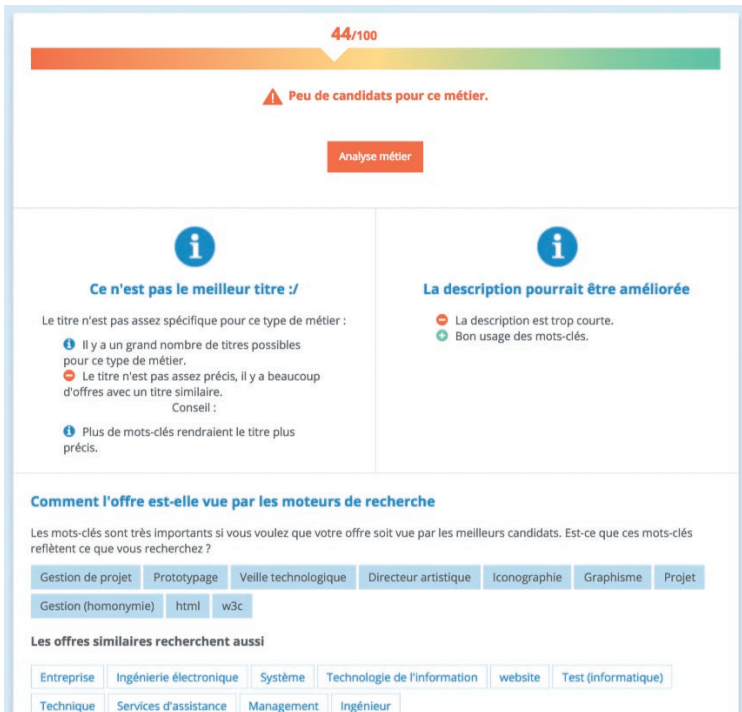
44/100

Peu de candidats pour ce métier.

Analyse métier

Ce n'est pas le meilleur titre :/

Le titre n'est pas assez spécifique pour ce type de métier :

Il y a un grand nombre de titres possibles pour ce type de métier.
Le titre n'est pas assez précis, il y a beaucoup d'offres avec un titre similaire.
Conseil :

Plus de mots-clés rendraient le titre plus précis.

La description pourrait être améliorée

La description est trop courte.
Bon usage des mots-clés.

Comment l'offre est-elle vue par les moteurs de recherche

Les mots-clés sont très importants si vous voulez que votre offre soit vue par les meilleurs candidats. Est-ce que ces mots-clés reflètent ce que vous recherchez ?

Gestion de projet | Prototypage | Veille technologique | Directeur artistique | Iconographie | Graphisme | Projet | Gestion (homonymie) | html | w3c

Les offres similaires recherchent aussi

Entreprise | Ingénierie électronique | Système | Technologie de l'information | website | Test (informatique) | Technique | Services d'assistance | Management | Ingénieur